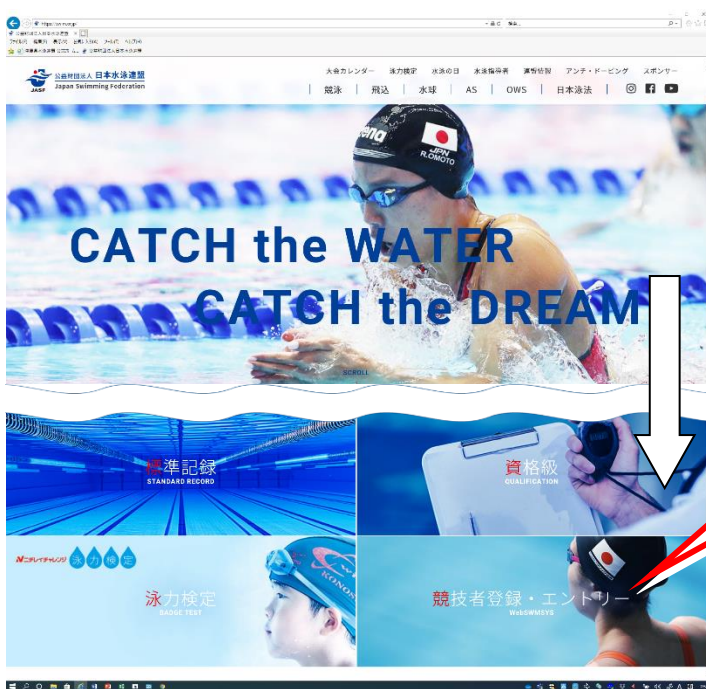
https://www.swim.or.jp/

公益財団法人 日本水泳連盟
Japan Swimming Federation
JASF

大会カレンダー 泳力検定 水泳の日 水泳指導者 選手情報 アンチ・ドーピング スポンサー
競泳 飛込 水球 AS OWS 日本泳法

arena
JPN
R.OMOTO

CATCH the WATER
CATCH the DREAM

SCROLL

標準記録
STANDARD RECORD

資格級
QUALIFICATION

ニチレイチャレンジ 泳力検定

泳力検定
BADGE TEST

競技者登録・エントリー
WebSWMSYS